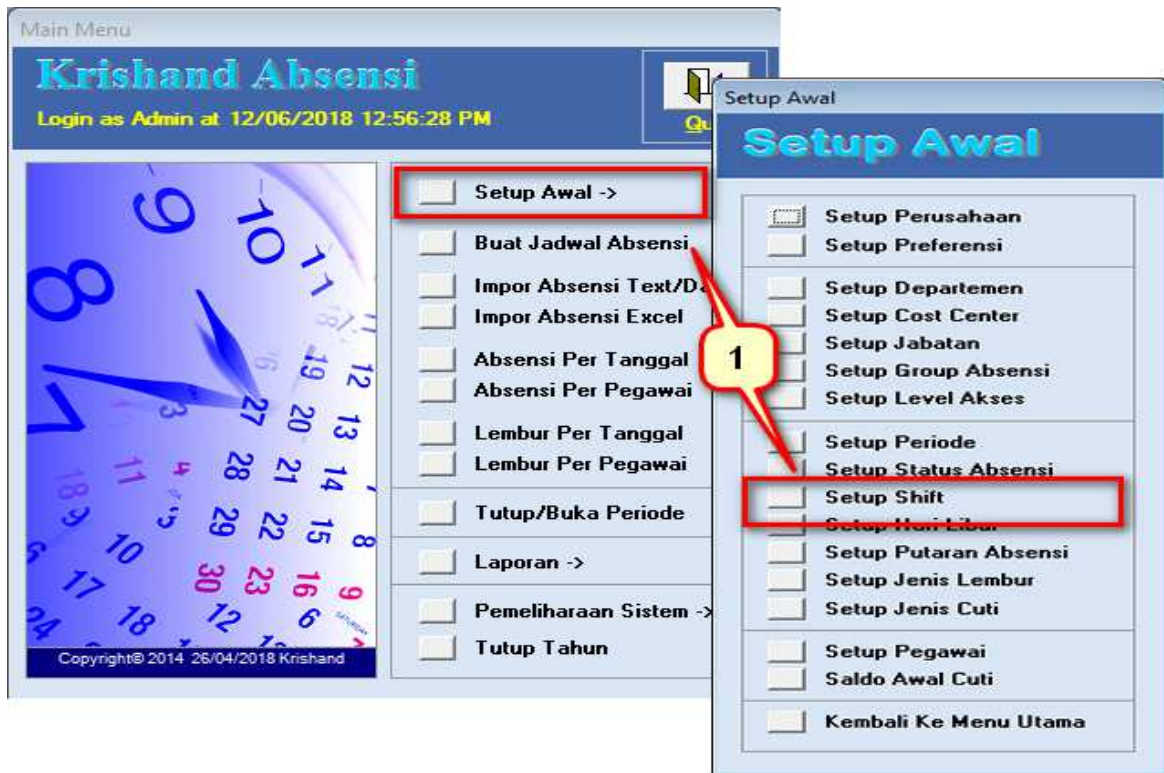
Main Menu

Krishand Absensi

Login as Admin at 12/06/2018 12:56:28 PM

Qu

Setup Awal ->
Buat Jadwal Absensi
Impor Absensi Text/Da
Impor Absensi Excel
Absensi Per Tanggal
Absensi Per Pegawai
Lembur Per Tanggal
Lembur Per Pegawai
Tutup/Buka Periode
Laporan ->
Pemeliharaan Sistem ->
Tutup Tahun

Copyright© 2014 26/04/2018 Krishand

Setup Awal

Setup Awal

Setup Perusahaan
Setup Preferensi
Setup Departemen
Setup Cost Center
Setup Jabatan
Setup Group Absensi
Setup Level Akses
Setup Periode
Setup Status Absensi
Setup Shift
Setup Hari Libur
Setup Putaran Absensi
Setup Jenis Lembur
Setup Jenis Cuti
Setup Pegawai
Saldo Awal Cuti
Kembali Ke Menu Utama

1